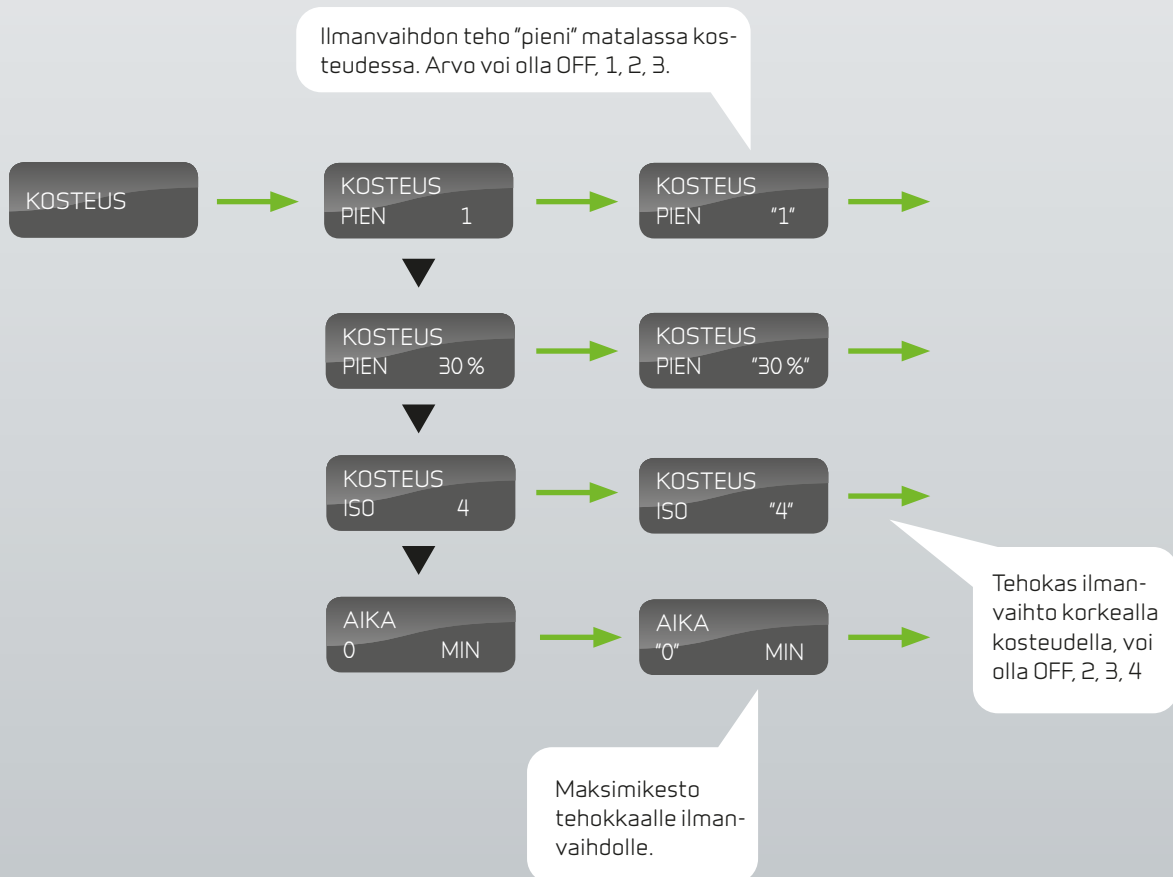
Ilmanvaihdon teho "pieni" matalassa kosteudessa. Arvo voi olla OFF, 1, 2, 3.

KOSTEUS

KOSTEUS
PIEN 1

KOSTEUS
PIEN "1"

KOSTEUS
PIEN 30 %

KOSTEUS
PIEN "30 %"

KOSTEUS
ISO 4

KOSTEUS
ISO "4"

Tehokas ilmanvaihto korkealla kosteudella, voi olla OFF, 2, 3, 4

AIKA
0 MIN

AIKA
"0" MIN

Maksimikesto tehokkaalle ilmanvaihdolle.